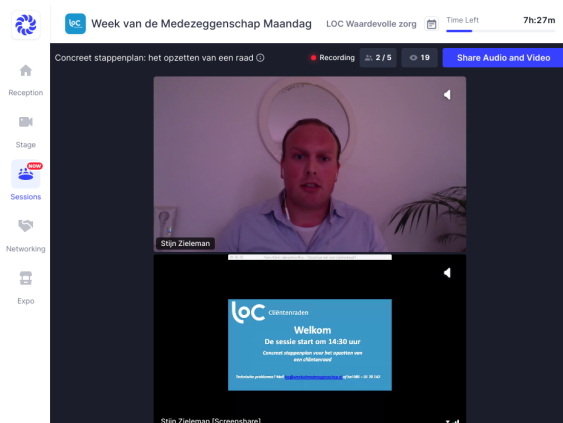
loc Week van de Medezeggenschap Maandag LOC Waardevolle zorg Time Left 7h:27m

Concreet stappenplan: het opzetten van een raad ⓘ

Recording 2 / 5 19 Share Audio and Video

Reception

Stage

NOW
Sessions

Networking

Expo

Stijn Zieleman

loc Cliëntenraden

Welkom

De sessie start om 14:30 uur

Concreet stappenplan voor het opzetten van een cliëntenraad

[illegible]

Stijn Zieleman [Screenshare]